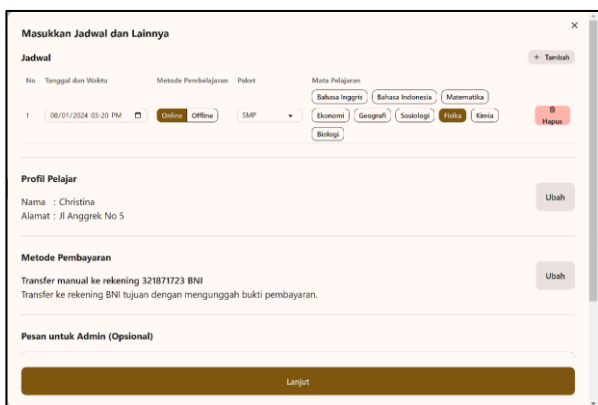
Masukkan Jadwal dan Lainnya

×

Jadwal

+ Tambah

| No | Tanggal dan Waktu | Metode Pembelajaran | Paket | Mata Pelajaran | |
|---|---|---|---|---|---|
| 1 | 08/01/2024 03:20 PM | Online Offline | SMP | Bahasa Inggris, Bahasa Indonesia, Matematika, Ekonomi, Geografi, Sosiologi, Fisika, Kimia, Biologi | Hapus |

Profil Pelajar

Nama : Christina
Alamat : Jl Anggrek No 5

Ubah

Metode Pembayaran

Transfer manual ke rekening 321871723 BNI
Transfer ke rekening BNI tujuan dengan mengunggah bukti pembayaran.

Ubah

Pesan untuk Admin (Opsional)

Lanjut